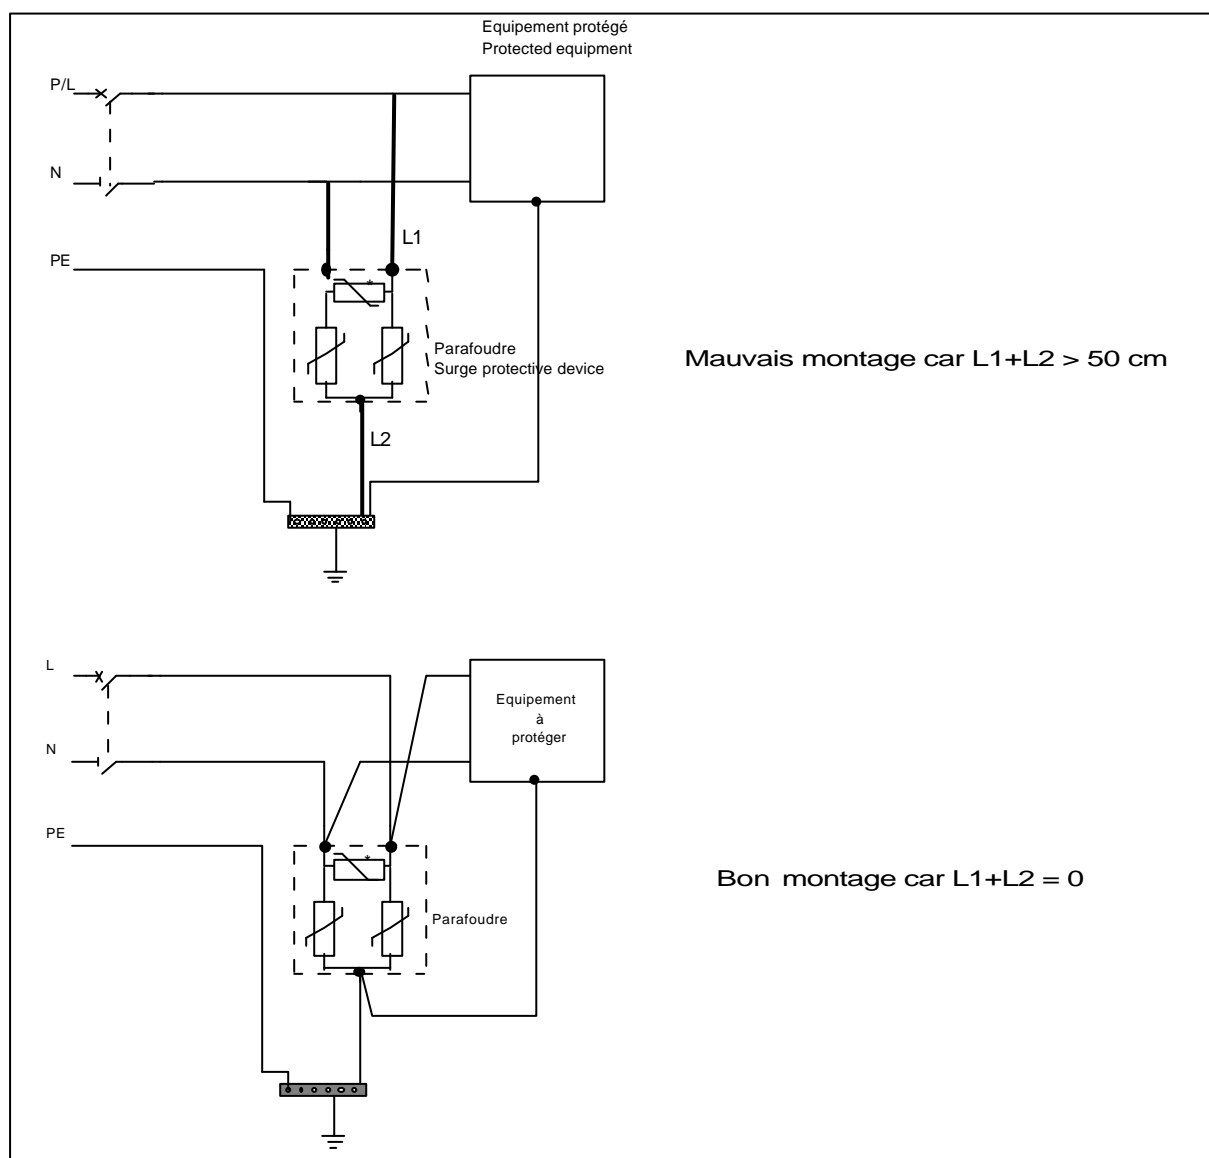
Equipement protégé
Protected equipment

P/L

N

L1

PE

Parafoudre
Surge protective device

Mauvais montage car L1+L2 > 50 cm

L2

L

Equipement à protéger

N

PE

Parafoudre

Bon montage car L1+L2 = 0